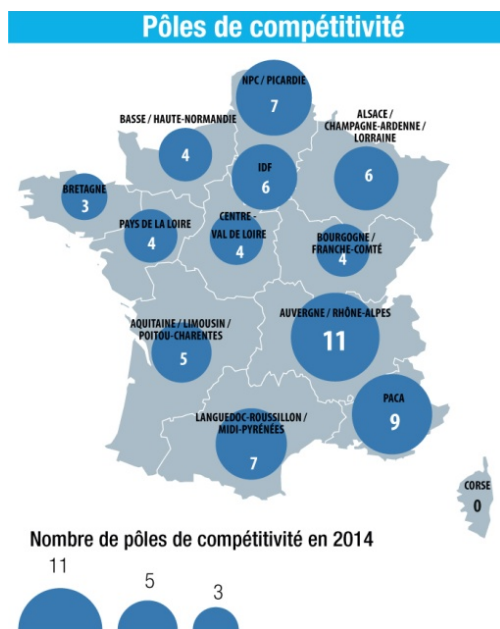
Pôles de compétitivité

NPC / PICARDIE
7

BASSE / HAUTE-NORMANDIE
4

ALSACE / CHAMPAGNE-ARDENNE / LORRAINE
6

IDF
6

BRETAGNE
3

PAYS DE LA LOIRE
4

CENTRE - VAL DE LOIRE
4

BOURGOGNE / FRANCHE-COMTÉ
4

AQUITAINE / LIMOUSIN / POITOU-CHARENTES
5

AUVERGNE / RHÔNE-ALPES
11

PACA
9

LANGUEDOC-ROUSSILLON / MIDI-PYRÉNÉES
7

CORSE
0

Nombre de pôles de compétitivité en 2014

11
5
3